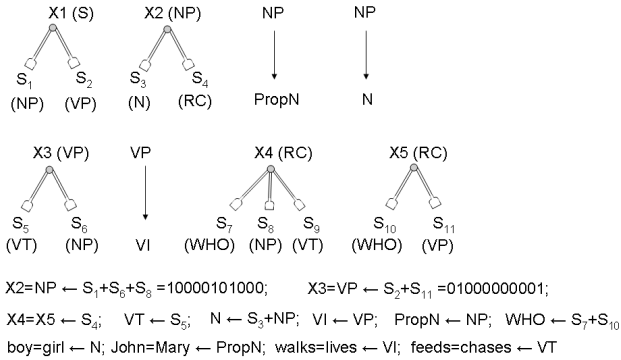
X1 (S)
$S_1$ (NP)
$S_2$ (VP)

X2 (NP)
$S_3$ (N)
$S_4$ (RC)

NP
PropN

NP
N

X3 (VP)
$S_5$ (VT)
$S_6$ (NP)

VP
VI

X4 (RC)
$S_7$ (WHO)
$S_8$ (NP)
$S_9$ (VT)

X5 (RC)
$S_{10}$ (WHO)
$S_{11}$ (VP)

X2=NP ← $S_1$+$S_6$+$S_8$ =10000101000;  X3=VP ← $S_2$+$S_{11}$ =01000000001;

X4=X5 ← $S_4$;  VT ← $S_5$;  N ← $S_3$+NP;  VI ← VP;  PropN ← NP;  WHO ← $S_7$+$S_{10}$

boy=girl ← N; John=Mary ← PropN; walks=lives ← VI; feeds=chases ← VT